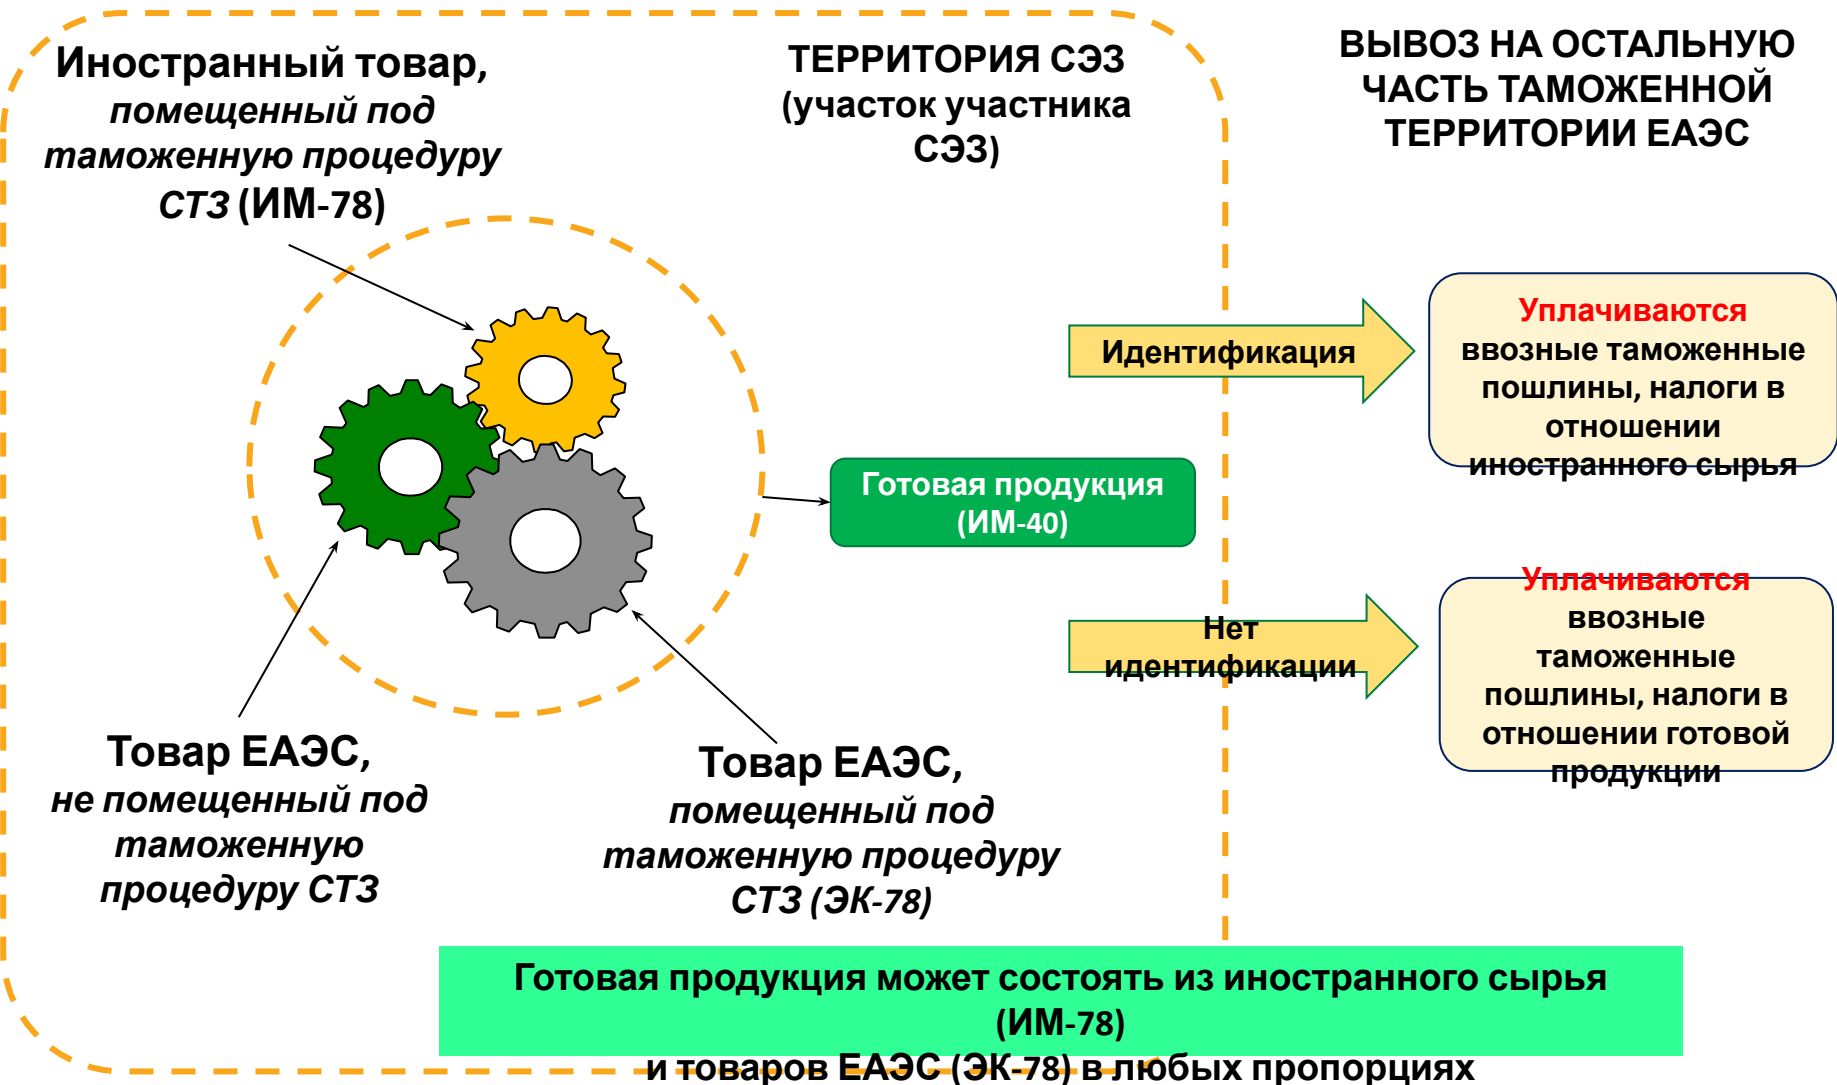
Иностранный товар, помещенный под таможенную процедуру СТЗ (ИМ-78)

ТЕРРИТОРИЯ СЭЗ (участок участника СЭЗ)

ВЫВОЗ НА ОСТАЛЬНУЮ ЧАСТЬ ТАМОЖЕННОЙ ТЕРРИТОРИИ ЕАЭС

Идентификация

Уплачиваются ввозные таможенные пошлины, налоги в отношении иностранного сырья

Готовая продукция (ИМ-40)

Нет идентификации

Уплачиваются ввозные таможенные пошлины, налоги в отношении готовой продукции

Товар ЕАЭС, не помещенный под таможенную процедуру СТЗ

Товар ЕАЭС, помещенный под таможенную процедуру СТЗ (ЭК-78)

Готовая продукция может состоять из иностранного сырья (ИМ-78)
и товаров ЕАЭС (ЭК-78) в любых пропорциях